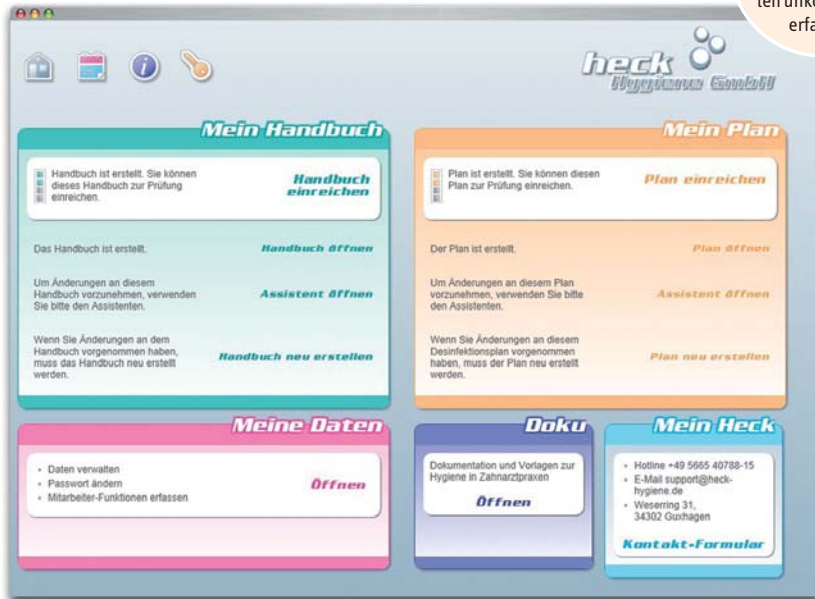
ten unkc
erfa

heck
Hygiene GmbH

Mein Handbuch

Handbuch ist erstellt. Sie können dieses Handbuch zur Prüfung einreichen.

Handbuch einreichen

Das Handbuch ist erstellt.

Handbuch öffnen

Um Änderungen an diesem Handbuch vorzunehmen, verwenden Sie bitte den Assistenten.

Assistent öffnen

Wenn Sie Änderungen an dem Handbuch vorgenommen haben, muss das Handbuch neu erstellt werden.

Handbuch neu erstellen

Mein Plan

Plan ist erstellt. Sie können diesen Plan zur Prüfung einreichen.

Plan einreichen

Der Plan ist erstellt.

Plan öffnen

Um Änderungen an diesem Plan vorzunehmen, verwenden Sie bitte den Assistenten.

Assistent öffnen

Wenn Sie Änderungen an diesem Desinfektionsplan vorgenommen haben, muss der Plan neu erstellt werden.

Plan neu erstellen

Meine Daten

- Daten verwalten
- Passwort ändern
- Mitarbeiter-Funktionen erfassen

Öffnen

Doku

Dokumentation und Vorlagen zur Hygiene in Zahnarztpraxen

Öffnen

Mein Heck

- Hotline +49 5665 40788-15
- E-Mail support@heck-hygiene.de
- Weserring 31, 34302 Guxhagen

Kontakt-Formular